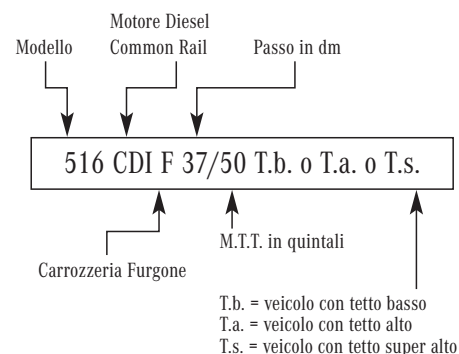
Modello

Motore Diesel
Common Rail

Passo in dm

516 CDI F 37/50 T.b. o T.a. o T.s.

Carrozzeria Furgone

M.T.T. in quintali

T.b. = veicolo con tetto basso
T.a. = veicolo con tetto alto
T.s. = veicolo con tetto super alto